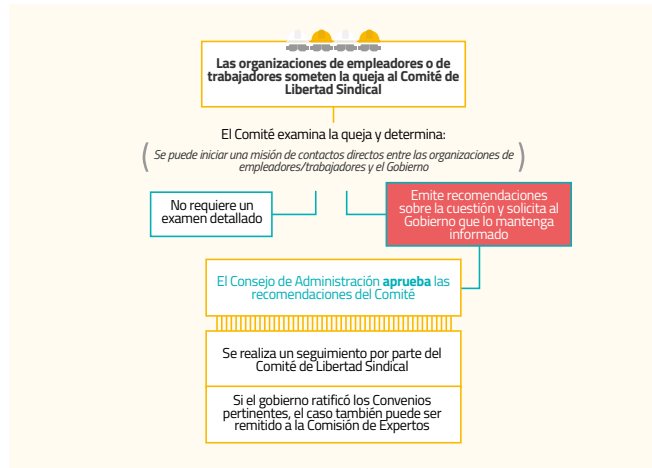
Las organizaciones de empleadores o de trabajadores someten la queja al Comité de Libertad Sindical

El Comité examina la queja y determina:

( Se puede iniciar una misión de contactos directos entre las organizaciones de empleadores/trabajadores y el Gobierno )

No requiere un examen detallado

Emite recomendaciones sobre la cuestión y solicita al Gobierno que lo mantenga informado

El Consejo de Administración **aprueba** las recomendaciones del Comité

Se realiza un seguimiento por parte del Comité de Libertad Sindical

Si el gobierno ratificó los Convenios pertinentes, el caso también puede ser remitido a la Comisión de Expertos